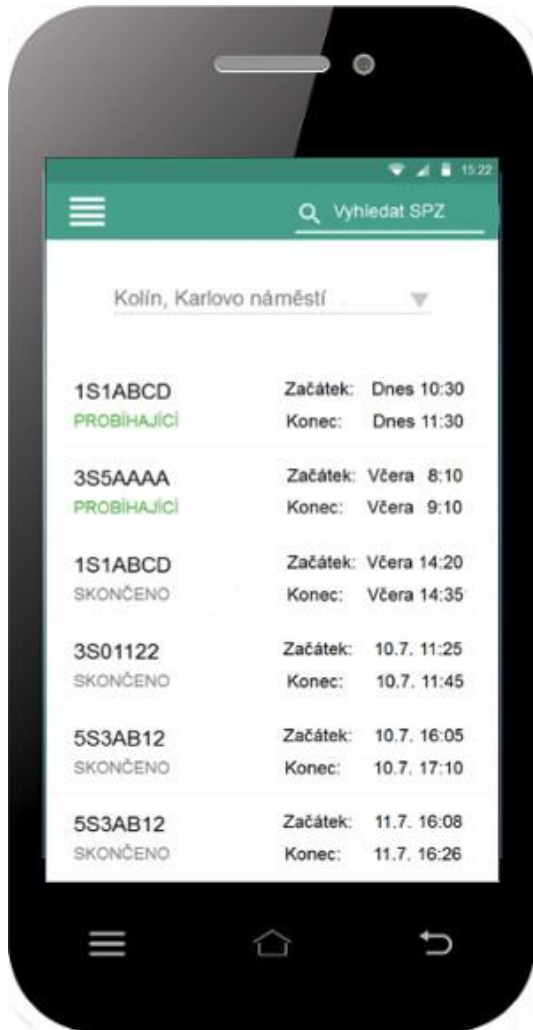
15:22

Vyhledat SPZ

Kolín, Karlovo náměstí

1S1ABCD
PROBÍHAJÍCÍ
Začátek: Dnes 10:30
Konec: Dnes 11:30

3S5AAAA
PROBÍHAJÍCÍ
Začátek: Včera 8:10
Konec: Včera 9:10

1S1ABCD
SKONČENO
Začátek: Včera 14:20
Konec: Včera 14:35

3S01122
SKONČENO
Začátek: 10.7. 11:25
Konec: 10.7. 11:45

5S3AB12
SKONČENO
Začátek: 10.7. 16:05
Konec: 10.7. 17:10

5S3AB12
SKONČENO
Začátek: 11.7. 16:08
Konec: 11.7. 16:26